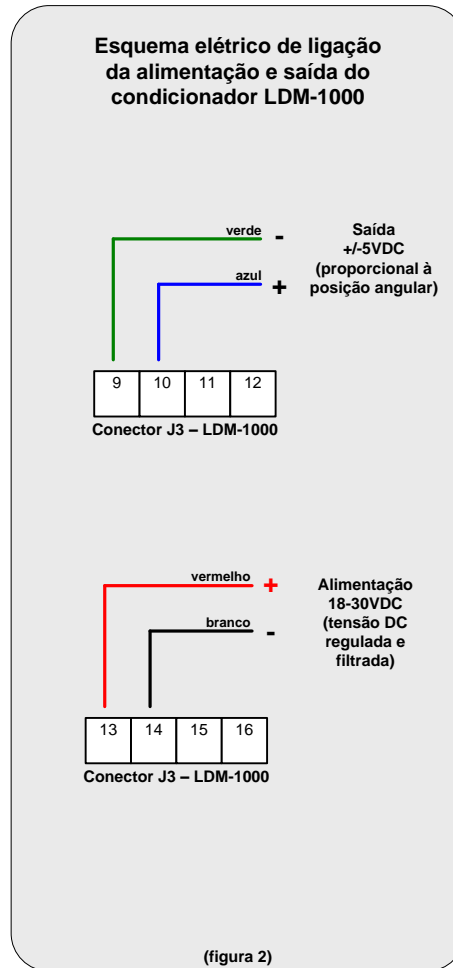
Esquema elétrico de ligação da alimentação e saída do condicionador LDM-1000

verde -

azul +

Saída +/-5VDC (proporcional à posição angular)

| 9 | 10 | 11 | 12 |
|---|---|---|---|

Conector J3 – LDM-1000

vermelho +

branco -

Alimentação 18-30VDC (tensão DC regulada e filtrada)

| 13 | 14 | 15 | 16 |
|---|---|---|---|

Conector J3 – LDM-1000

(figura 2)